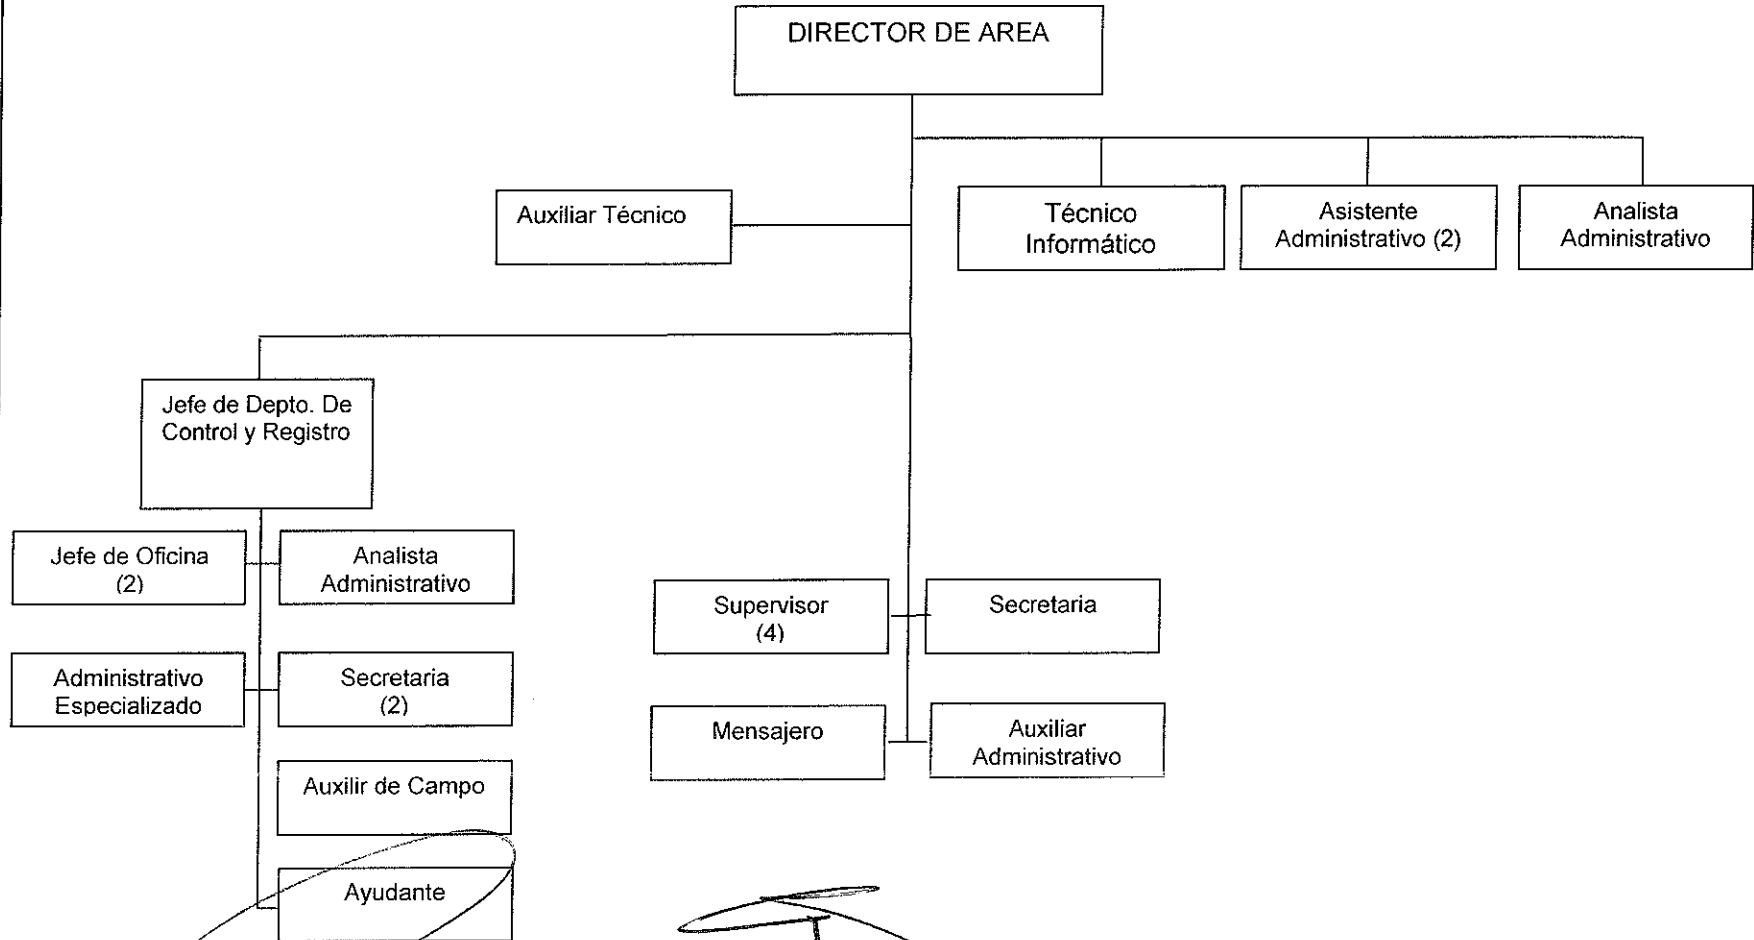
DIRECTOR DE AREA

Auxiliar Técnico

Técnico Informático

Asistente Administrativo (2)

Analista Administrativo

Jefe de Depto. De Control y Registro

Jefe de Oficina (2)

Analista Administrativo

Administrativo Especializado

Secretaria (2)

Auxilir de Campo

Ayudante

Supervisor (4)

Secretaria

Mensajero

Auxiliar Administrativo